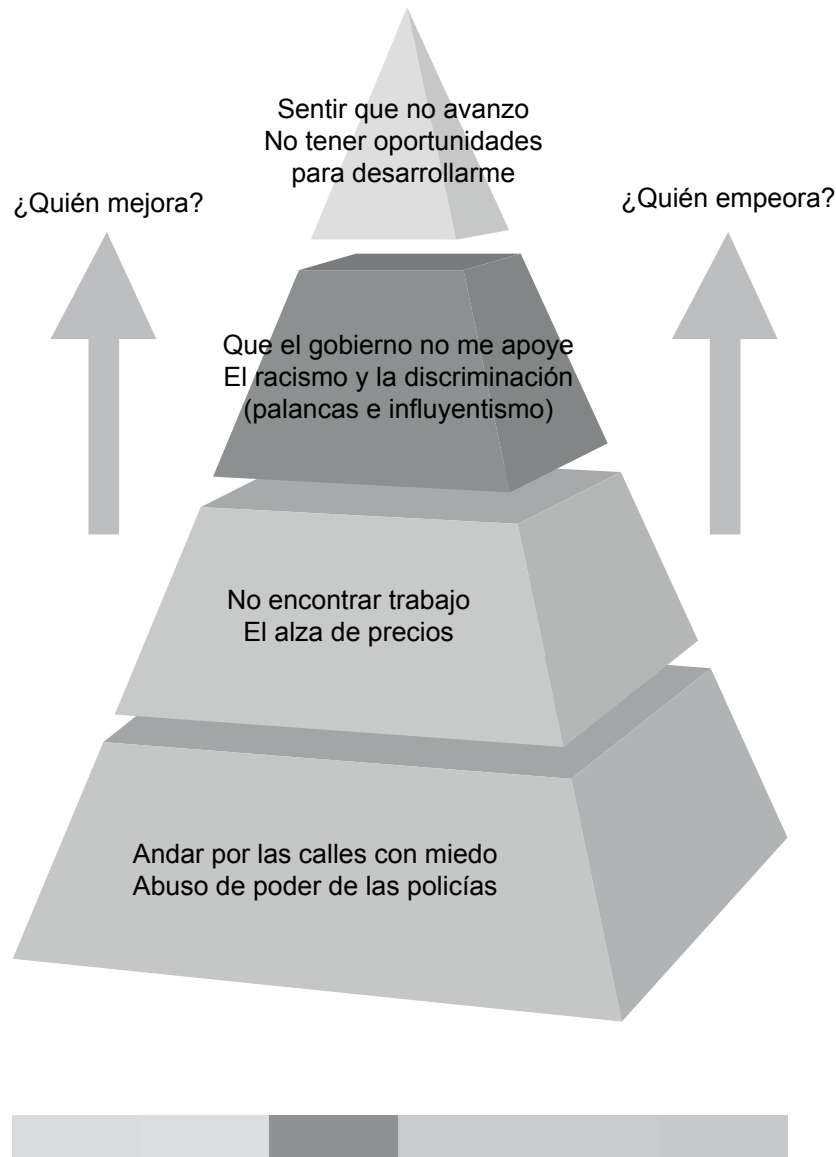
Sentir que no avanzo
No tener oportunidades
para desarrollarme

¿Quién mejora?

¿Quién empeora?

Que el gobierno no me apoye
El racismo y la discriminación
(palancas e influyentismo)

No encontrar trabajo
El alza de precios

Andar por las calles con miedo
Abuso de poder de las policías